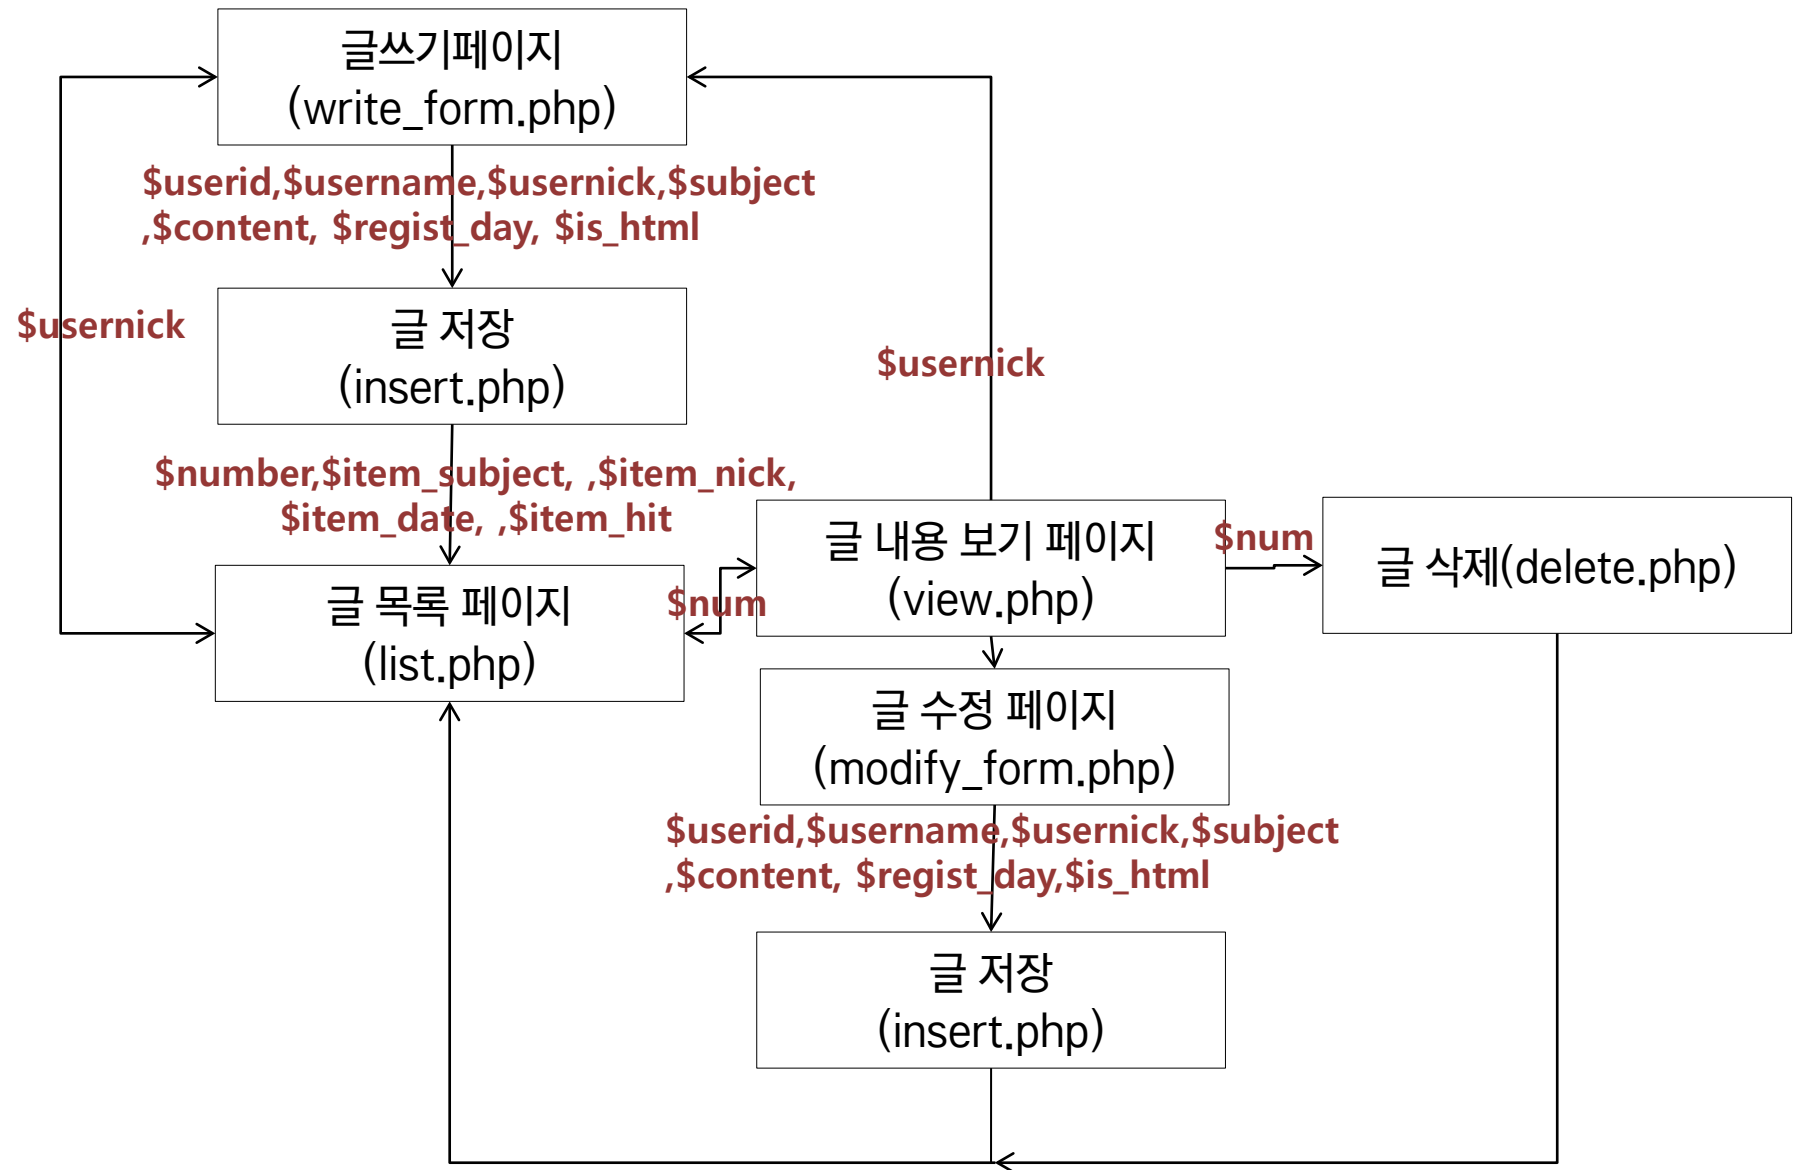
글쓰기페이지
(write_form.php)

$userid,$username,$usernick,$subject ,$content, $regist_day, $is_html

$usernick

글 저장
(insert.php)

$usernick

$number,$item_subject, ,$item_nick, $item_date, ,$item_hit

글 내용 보기 페이지
(view.php)

$num

글 삭제(delete.php)

글 목록 페이지
(list.php)

$num

글 수정 페이지
(modify_form.php)

$userid,$username,$usernick,$subject ,$content, $regist_day,$is_html

글 저장
(insert.php)